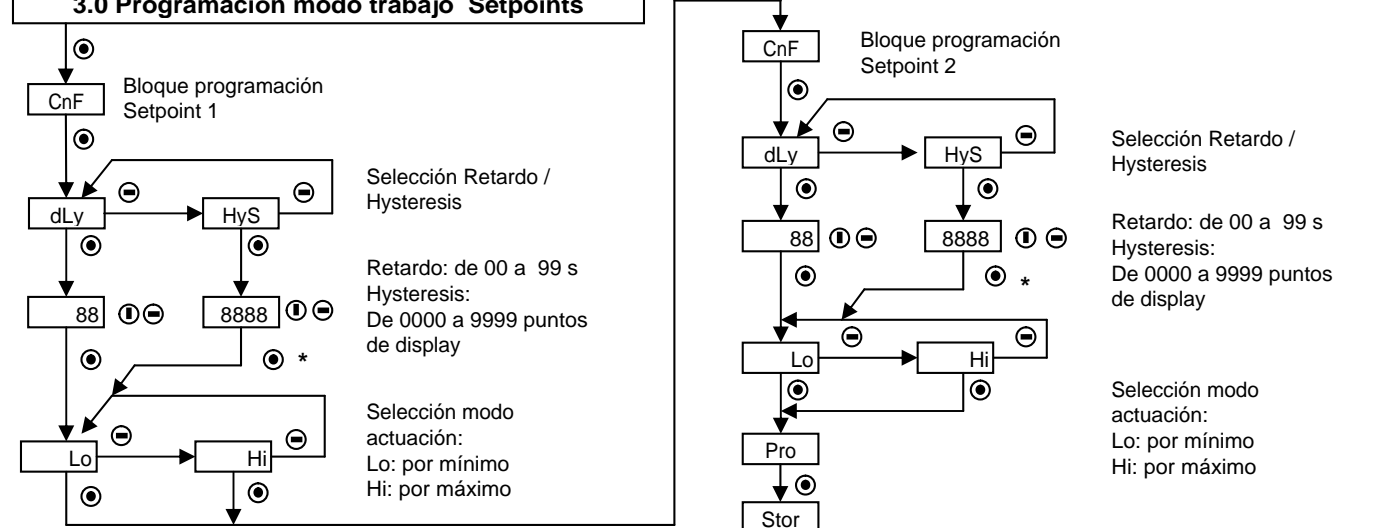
3.0 Programación modo trabajo Setpoints

CnF

Bloque programación Setpoint 1

dLy

HyS

Selección Retardo / Hysteresis

88

8888

Retardo: de 00 a 99 s
Hysteresis:
De 0000 a 9999 puntos de display

*

Lo

Hi

Selección modo actuación:
Lo: por mínimo
Hi: por máximo

CnF

Bloque programación Setpoint 2

dLy

HyS

Selección Retardo / Hysteresis

88

8888

Retardo: de 00 a 99 s
Hysteresis:
De 0000 a 9999 puntos de display

*

Lo

Hi

Selección modo actuación:
Lo: por mínimo
Hi: por máximo

Pro

Stor